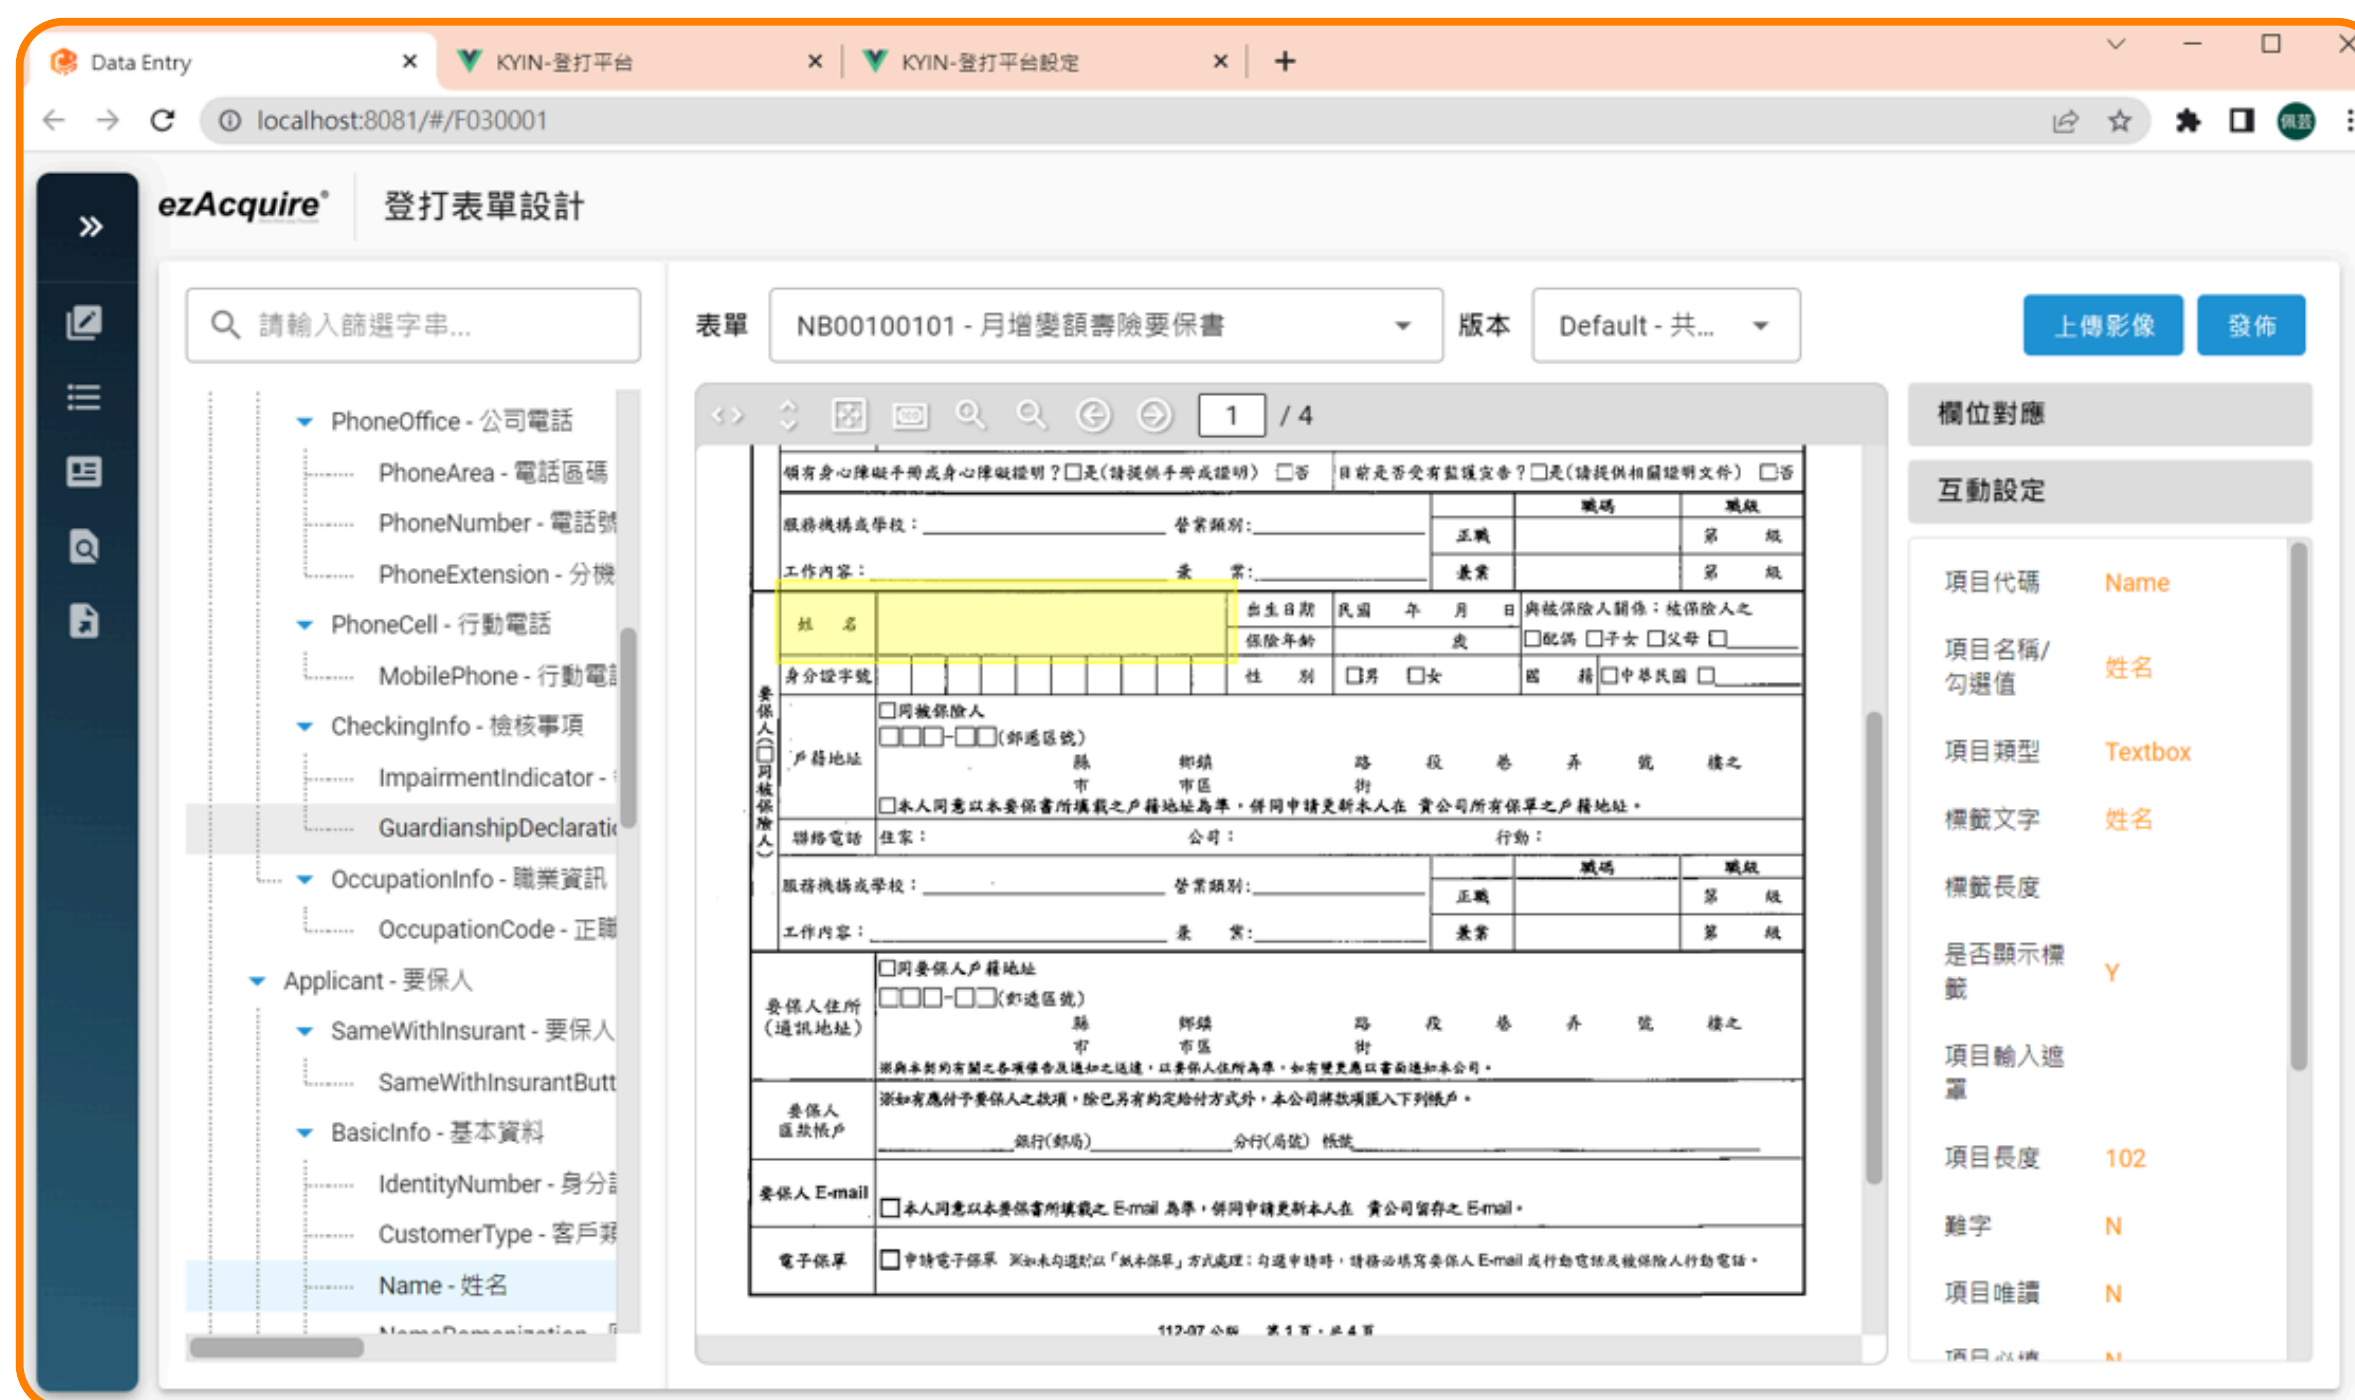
Data Entry ×
KYIN-登打平台 ×
KYIN-登打平台設定 ×
+

localhost:8081/#/F030001

ezAcquire® 登打表單設計

請輸入篩選字串...

表單 NB00100101 - 月增變額壽險要保書
版本 Default - 共...
上傳影像
發佈

PhoneOffice - 公司電話
PhoneArea - 電話區碼
PhoneNumber - 電話號
PhoneExtension - 分機
PhoneCell - 行動電話
MobilePhone - 行動電
CheckingInfo - 檢核事項
ImpairmentIndicator -
GuardianshipDeclarati
OccupationInfo - 職業資訊
OccupationCode - 正職
Applicant - 要保人
SameWithInsurant - 要保人
SameWithInsurantButt
BasicInfo - 基本資料
IdentityNumber - 身分
CustomerType - 客戶
Name - 姓名

1 / 4

領有身心障礙手冊或身心障礙證明？□是(請提供手冊或證明) □否 | 目前是否受有監護宣告？□是(請提供相關證明文件) □否
服務機構或學校： 營業類別： 職碼 職級 正職 第 級
工作內容： 兼 業： 兼業 第 級
姓 名 | 出生日期 民國 年 月 日 | 與被保險人關係：被保險人之
保險年齡 歲 | □配偶 □子女 □父母 □
身分證字號 | 性 別 □男 □女 | 國 籍 □中華民國 □
要保人(□同被保險人)
戶籍地址 □同被保險人 □□□-□□(郵遞區號) 縣 市 鄉鎮 市區 路 街 段 巷 弄 號 樓之
□本人同意以本要保書所填載之戶籍地址為準，併同申請更新本人在 貴公司所有保單之戶籍地址。
聯絡電話 住家： 公司： 行動：
服務機構或學校： 營業類別： 職碼 職級 正職 第 級
工作內容： 兼 業： 兼業 第 級
要保人住所(通訊地址) □同要保人戶籍地址 □□□-□□(郵遞區號) 縣 市 鄉鎮 市區 路 街 段 巷 弄 號 樓之
※與本契約有關之各項保全及通知之送達，以要保人住所為準，如有變更應以書面通知本公司。
要保人匯款帳戶 ※如有應付予要保人之款項，除已另有約定給付方式外，本公司將款項匯入下列帳戶。
銀行(郵局) 分行(局號) 帳號
要保人 E-mail □本人同意以本要保書所填載之 E-mail 為準，併同申請更新本人在 貴公司留存之 E-mail。
電子保單 □申請電子保單 ※如未勾選則以「紙本保單」方式處理；勾選申請時，請務必填寫要保人 E-mail 或行動電話及被保險人行動電話。
112-07 公版 第 1 頁，共 4 頁

欄位對應
互動設定
項目代碼 Name
項目名稱/勾選值 姓名
項目類型 Textbox
標籤文字 姓名
標籤長度
是否顯示標籤 Y
項目輸入遮罩
項目長度 102
難字 N
項目唯讀 N
項目必填 N